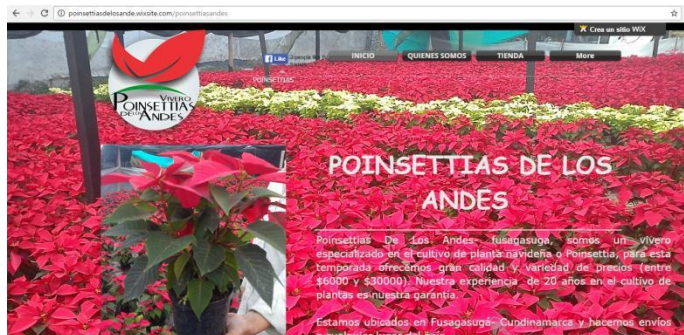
poinsettiasdelosande.wixsite.com/poinsettiasandes

Crea un sitio WIX

Like

INICIO QUIENES SOMOS TIENDA More

POINSETTIAS

VIVERO POINSETTIAS DE LOS ANDES

POINSETTIAS DE LOS ANDES

Poinsettias De Los Andes, fusagasuga, somos un vivero especializado en el cultivo de planta navideña o Poinsettia, para esta temporada ofrecemos gran calidad y variedad de precios (entre $6000 y $30000). Nuestra experiencia de 20 años en el cultivo de plantas es nuestra garantía.

Estamos ubicados en Fusagasugá- Cundinamarca y hacemos envios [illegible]